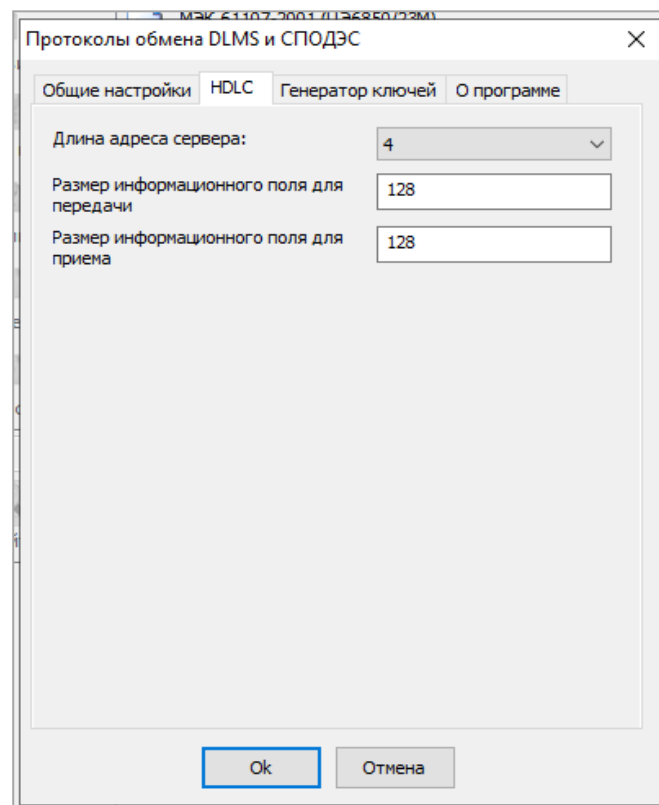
МЭК 61107-2001 (ЦЭ6850/23М)

Протоколы обмена DLMS и СПОДЭС

Общие настройки | HDLC | Генератор ключей | О программе

Длина адреса сервера: 4

Размер информационного поля для передачи 128

Размер информационного поля для приема 128

Ok

Отмена